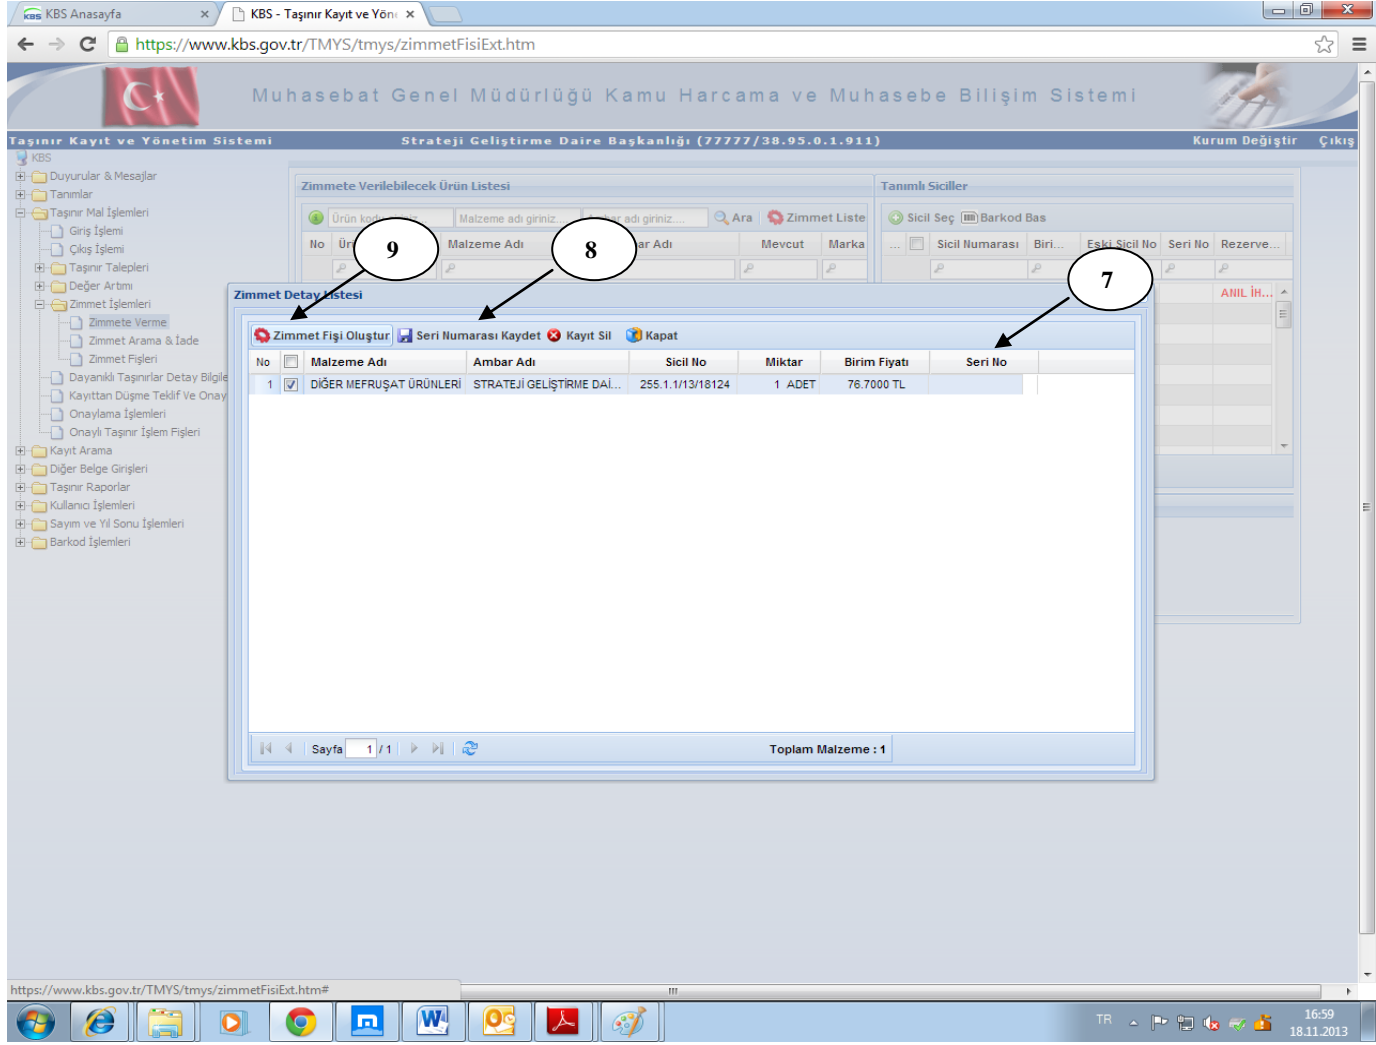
KBS Anasayfa ×
KBS - Taşınır Kayıt ve Yön ×
https://www.kbs.gov.tr/TMYS/tmys/zimmetFisiExt.htm

Muhasebat Genel Müdürlüğü Kamu Harcama ve Muhasebe Bilişim Sistemi

Taşınır Kayıt ve Yönetim Sistemi
Strateji Geliştirme Daire Başkanlığı (77777/38.95.0.1.911)
Kurum Değiştir
Çıkış

KBS
Duyurular & Mesajlar
Tanımlar
Taşınır Mal İşlemleri
Giriş İşlemi
Çıkış İşlemi
Taşınır Talepleri
Değer Artımı
Zimmet İşlemleri
Zimmete Verme
Zimmet Arama & İade
Zimmet Fişleri
Dayanıklı Taşınırlar Detay Bilgile
Kayıttan Düşme Teklif Ve Onay
Onaylama İşlemleri
Onaylı Taşınır İşlem Fişleri
Kayıt Arama
Diğer Belge Girişleri
Taşınır Raporlar
Kullanıcı İşlemleri
Sayım ve Yıl Sonu İşlemleri
Barkod İşlemleri

Zimmete Verilebilecek Ürün Listesi
Ürün kodu
Malzeme adı giriniz...
bar adı giriniz...
Ara
Zimmet Liste
No
Ür
Malzeme Adı
ar Adı
Mevcut
Marka

Tanımlı Siciller
Sicil Seç
Barkod Bas
Sicil Numarası
Biri...
Eski Sicil No
Seri No
Rezerve...
ANIL İH...

9
8
7

Zimmet Detay Listesi
Zimmet Fişi Oluştur
Seri Numarası Kaydet
Kayıt Sil
Kapat

| No | | Malzeme Adı | Ambar Adı | Sicil No | Miktar | Birim Fiyatı | Seri No |
|---|---|---|---|---|---|---|---|
| 1 | ☑ | DİĞER MEFRUŞAT ÜRÜNLERİ | STRATEJİ GELİŞTİRME DAİ... | 255.1.1/13/18124 | 1 ADET | 76.7000 TL | |

Sayfa 1 / 1
Toplam Malzeme : 1

https://www.kbs.gov.tr/TMYS/tmys/zimmetFisiExt.htm#

TR
16:59
18.11.2013